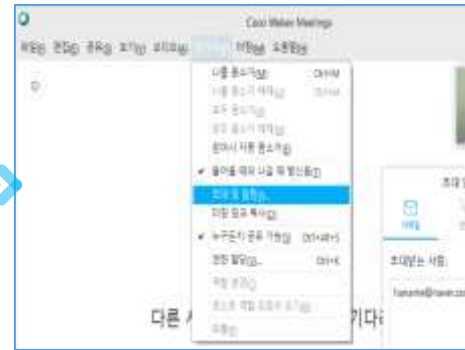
Cisco Webex Meetings

파일(F) 편집(E) 공유(S) 보기(V) 오디오(A) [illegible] 미팅(M) 도움말(H)

나를 음소거(M) Ctrl+M
나를 음소거 해제(U) Ctrl+M
모두 음소거(E)
모두 음소거 해제(L)
참여시 자동 음소거(J)
✓ 들어올 때와 나갈 때 알림음(T)
초대 및 알림(I)...
미팅 링크 복사(C)
✓ 누구든지 공유 가능(A) Ctrl+Alt+S
잠금 해제(L)... Ctrl+L
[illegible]
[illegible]
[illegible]

초대

초대받는 사람:

다른 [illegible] 기다